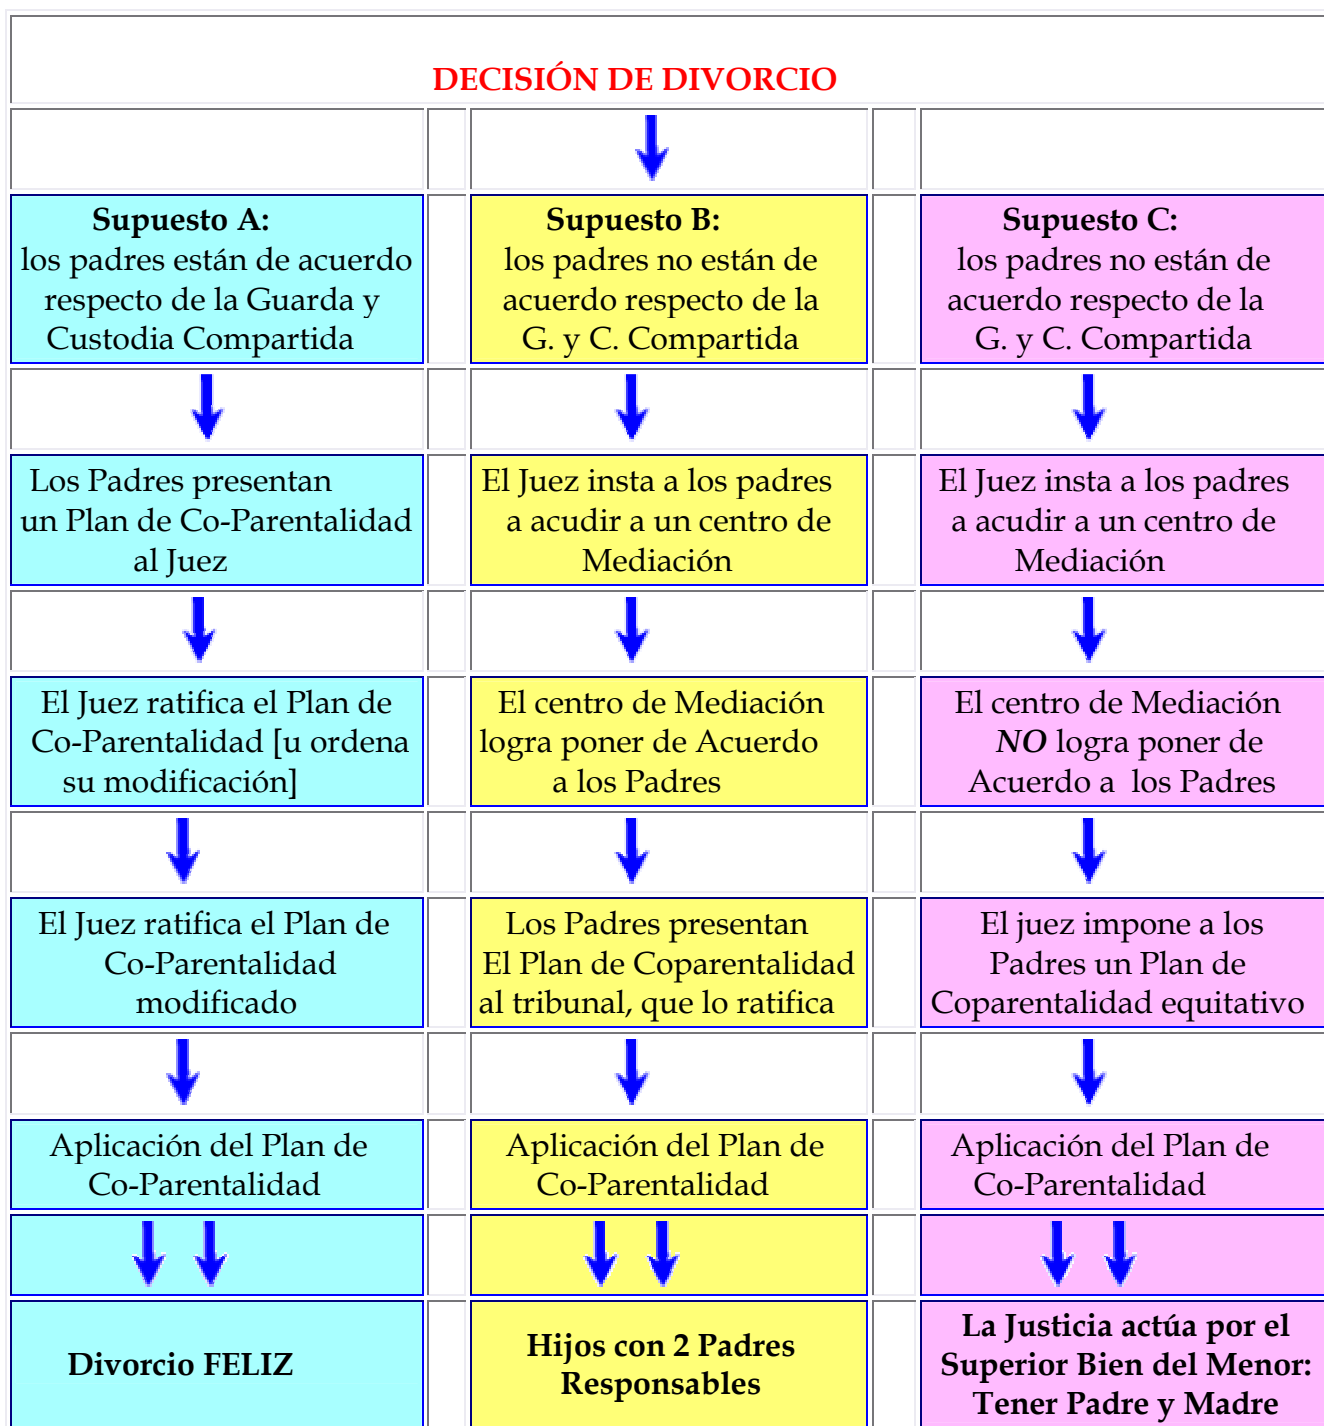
DECISIÓN DE DIVORCIO

| Supuesto A: los padres están de acuerdo respecto de la Guarda y Custodia Compartida | | Supuesto B: los padres no están de acuerdo respecto de la G. y C. Compartida | | Supuesto C: los padres no están de acuerdo respecto de la G. y C. Compartida |
|---|---|---|---|---|
| Los Padres presentan un Plan de Co-Parentalidad al Juez | | El Juez insta a los padres a acudir a un centro de Mediación | | El Juez insta a los padres a acudir a un centro de Mediación |
| El Juez ratifica el Plan de Co-Parentalidad [u ordena su modificación] | | El centro de Mediación logra poner de Acuerdo a los Padres | | El centro de Mediación *NO* logra poner de Acuerdo a los Padres |
| El Juez ratifica el Plan de Co-Parentalidad modificado | | Los Padres presentan El Plan de Coparentalidad al tribunal, que lo ratifica | | El juez impone a los Padres un Plan de Coparentalidad equitativo |
| Aplicación del Plan de Co-Parentalidad | | Aplicación del Plan de Co-Parentalidad | | Aplicación del Plan de Co-Parentalidad |
| **Divorcio FELIZ** | | **Hijos con 2 Padres Responsables** | | **La Justicia actúa por el Superior Bien del Menor: Tener Padre y Madre** |